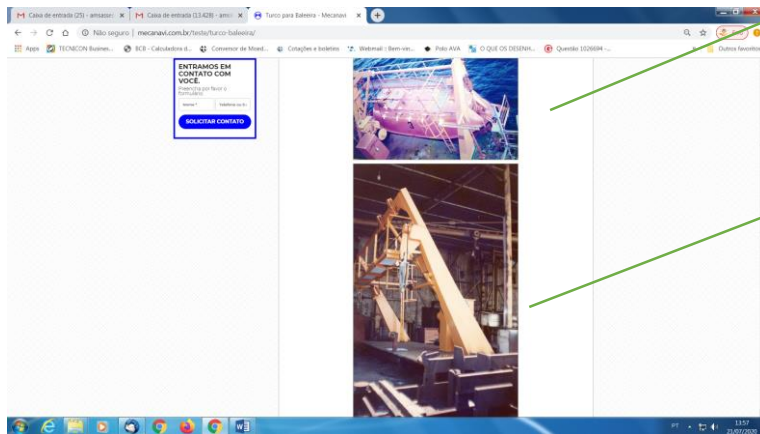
Caixa de entrada (25) - amsasor ×
Caixa de entrada (13.428) - ams ×
Turco para Baleeira - Mecanavi ×

Não seguro | mecanavi.com.br/teste/turco-baleeira/

Apps
TECNICON Busines...
BCB - Calculadora d...
Conversor de Moed...
Cotações e boletins
Webmail :: Bem-vin...
Polo AVA
O QUE OS DESENH...
Questão 1026094 -...
Outros favoritos

ENTRAMOS EM CONTATO COM VOCÊ.
Preencha por favor o formulário
Nome *
Telefone ou E-
SOLICITAR CONTATO

PT
13:57
21/07/2020